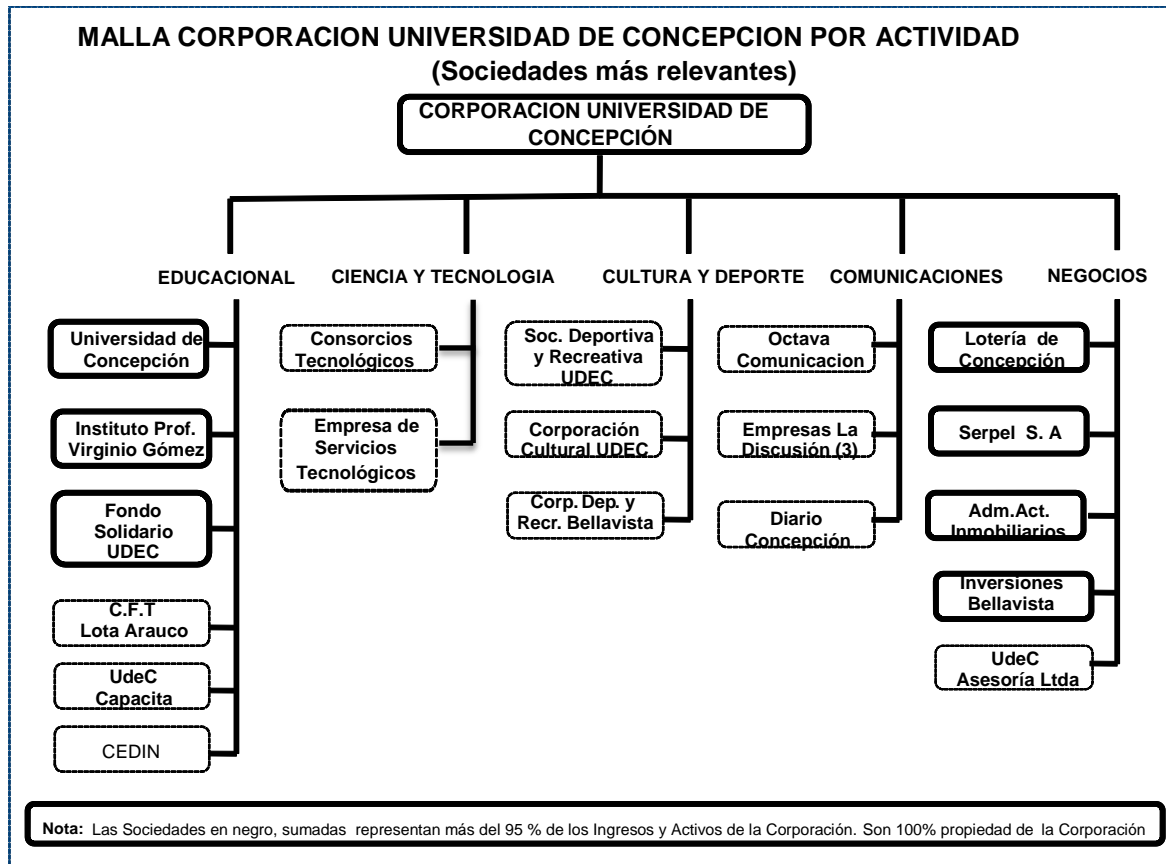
MALLA CORPORACION UNIVERSIDAD DE CONCEPCION POR ACTIVIDAD
(Sociedades más relevantes)

CORPORACION UNIVERSIDAD DE CONCEPCIÓN

EDUCACIONAL

Universidad de Concepción

Instituto Prof. Virginio Gómez

Fondo Solidario UDEC

C.F.T Lota Arauco

UdeC Capacita

CEDIN

CIENCIA Y TECNOLOGIA

Consorcios Tecnológicos

Empresa de Servicios Tecnológicos

CULTURA Y DEPORTE

Soc. Deportiva y Recreativa UDEC

Corporación Cultural UDEC

Corp. Dep. y Recr. Bellavista

COMUNICACIONES

Octava Comunicacion

Empresas La Discusión (3)

Diario Concepción

NEGOCIOS

Lotería de Concepción

Serpel S. A

Adm.Act. Inmobiliarios

Inversiones Bellavista

UdeC Asesoría Ltda

Nota: Las Sociedades en negro, sumadas representan más del 95 % de los Ingresos y Activos de la Corporación. Son 100% propiedad de la Corporación